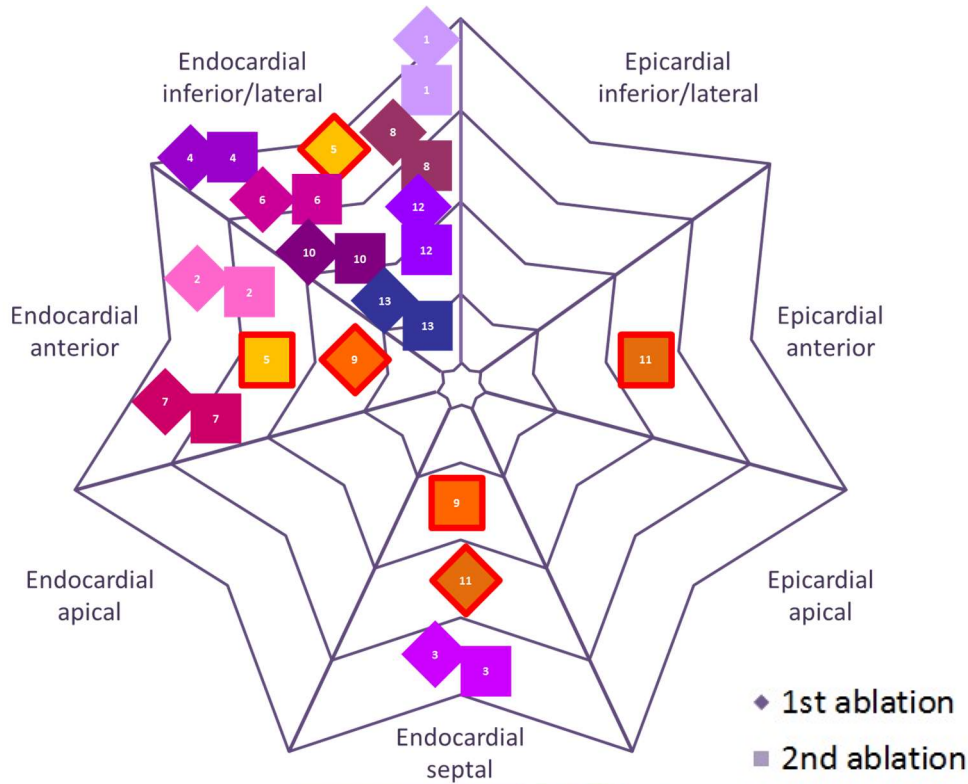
Endocardial inferior/lateral

Epicardial inferior/lateral

Endocardial anterior

Epicardial anterior

Endocardial apical

Epicardial apical

Endocardial septal

1
1
8
8
5
4
4
6
6
12
12
10
10
2
2
13
13
5
9
11
7
7
9
11
3
3

◆ 1st ablation
■ 2nd ablation